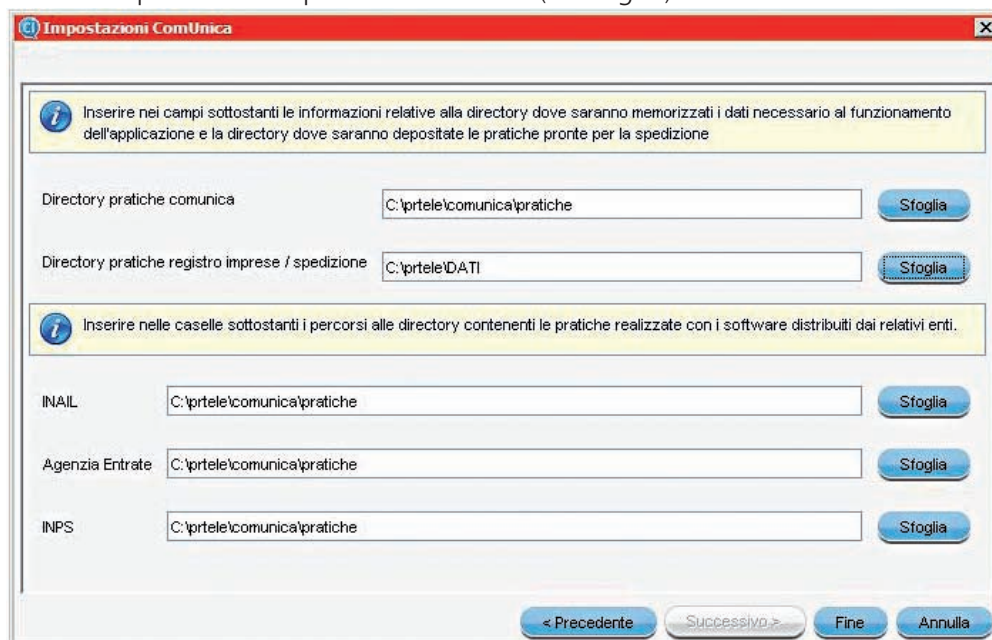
Impostazioni ComUnica

Inserire nei campi sottostanti le informazioni relative alla directory dove saranno memorizzati i dati necessario al funzionamento dell'applicazione e la directory dove saranno depositate le pratiche pronte per la spedizione

Directory pratiche comunica C:\prtele\comunica\pratiche Sfoglia

Directory pratiche registro imprese / spedizione C:\prtele\DATI Sfoglia

Inserire nelle caselle sottostanti i percorsi alle directory contenenti le pratiche realizzate con i software distribuiti dai relativi enti.

INAIL C:\prtele\comunica\pratiche Sfoglia

Agenzia Entrate C:\prtele\comunica\pratiche Sfoglia

INPS C:\prtele\comunica\pratiche Sfoglia

< Precedente Successivo > Fine Annulla